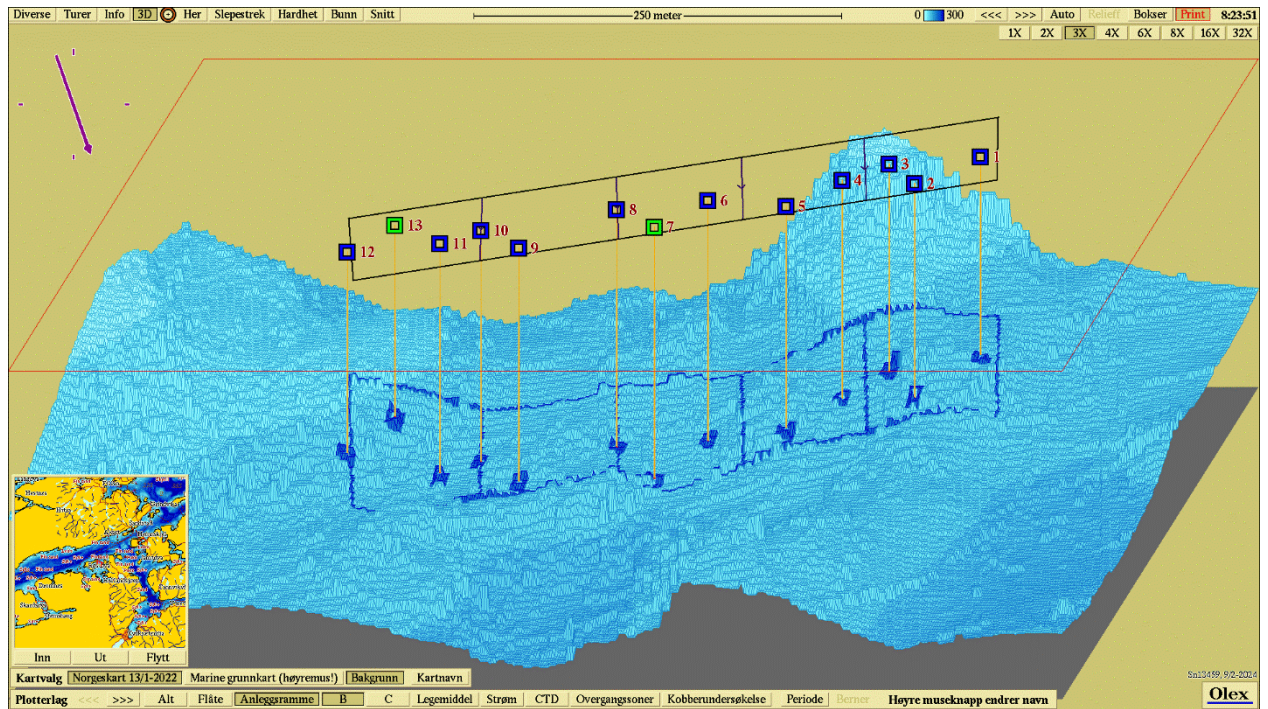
Diverse Turer Info 3D Her Slepestrek Hardhet Bunn Snitt

250 meter

0 300 <<< >>> Auto Relieff Bokser Print 8:23:51

1X 2X 3X 4X 6X 8X 16X 32X

1 2 3 4 5 6 7 8 9 10 11 12 13

Inn Ut Flytt

Kartvalg Norgeskart 13/1-2022 Marine grunnkart (høyremus!) Bakgrunn Kartnavn

Plotterlag <<< >>> Alt Flåte Anleggsramme B C Legemiddel Strøm CTD Overgangssoner Kobberundersøkelse Periode Berner Høyre museknapp endrer navn

Sn13459, 9/2-2024

Olex